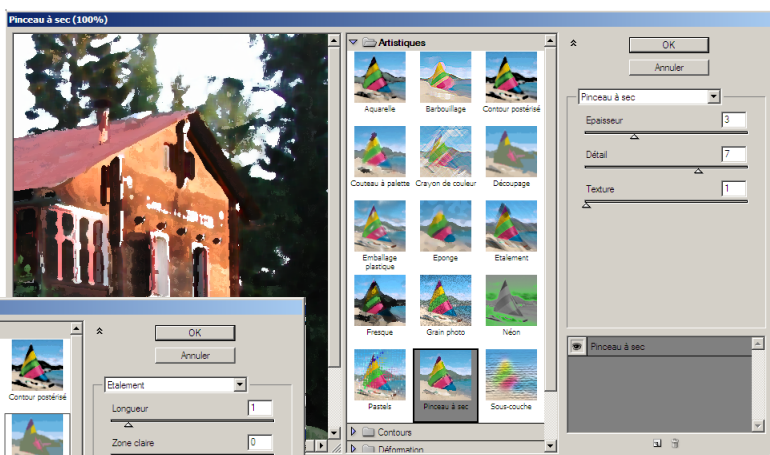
Pinceau à sec (100%)

Artistiques

Aquarelle
Barbouillage
Contour postérisé
Couteau à palette
Crayon de couleur
Découpage
Emballage plastique
Eponge
Etalement
Fresque
Grain photo
Néon
Pastels
Pinceau à sec
Sous-couche

Contours
Déformation

OK
Annuler

Pinceau à sec

Epaisseur 3
Détail 7
Texture 1

Pinceau à sec

Contour postérisé

OK
Annuler

Etalement

Longueur 1
Zone claire 0